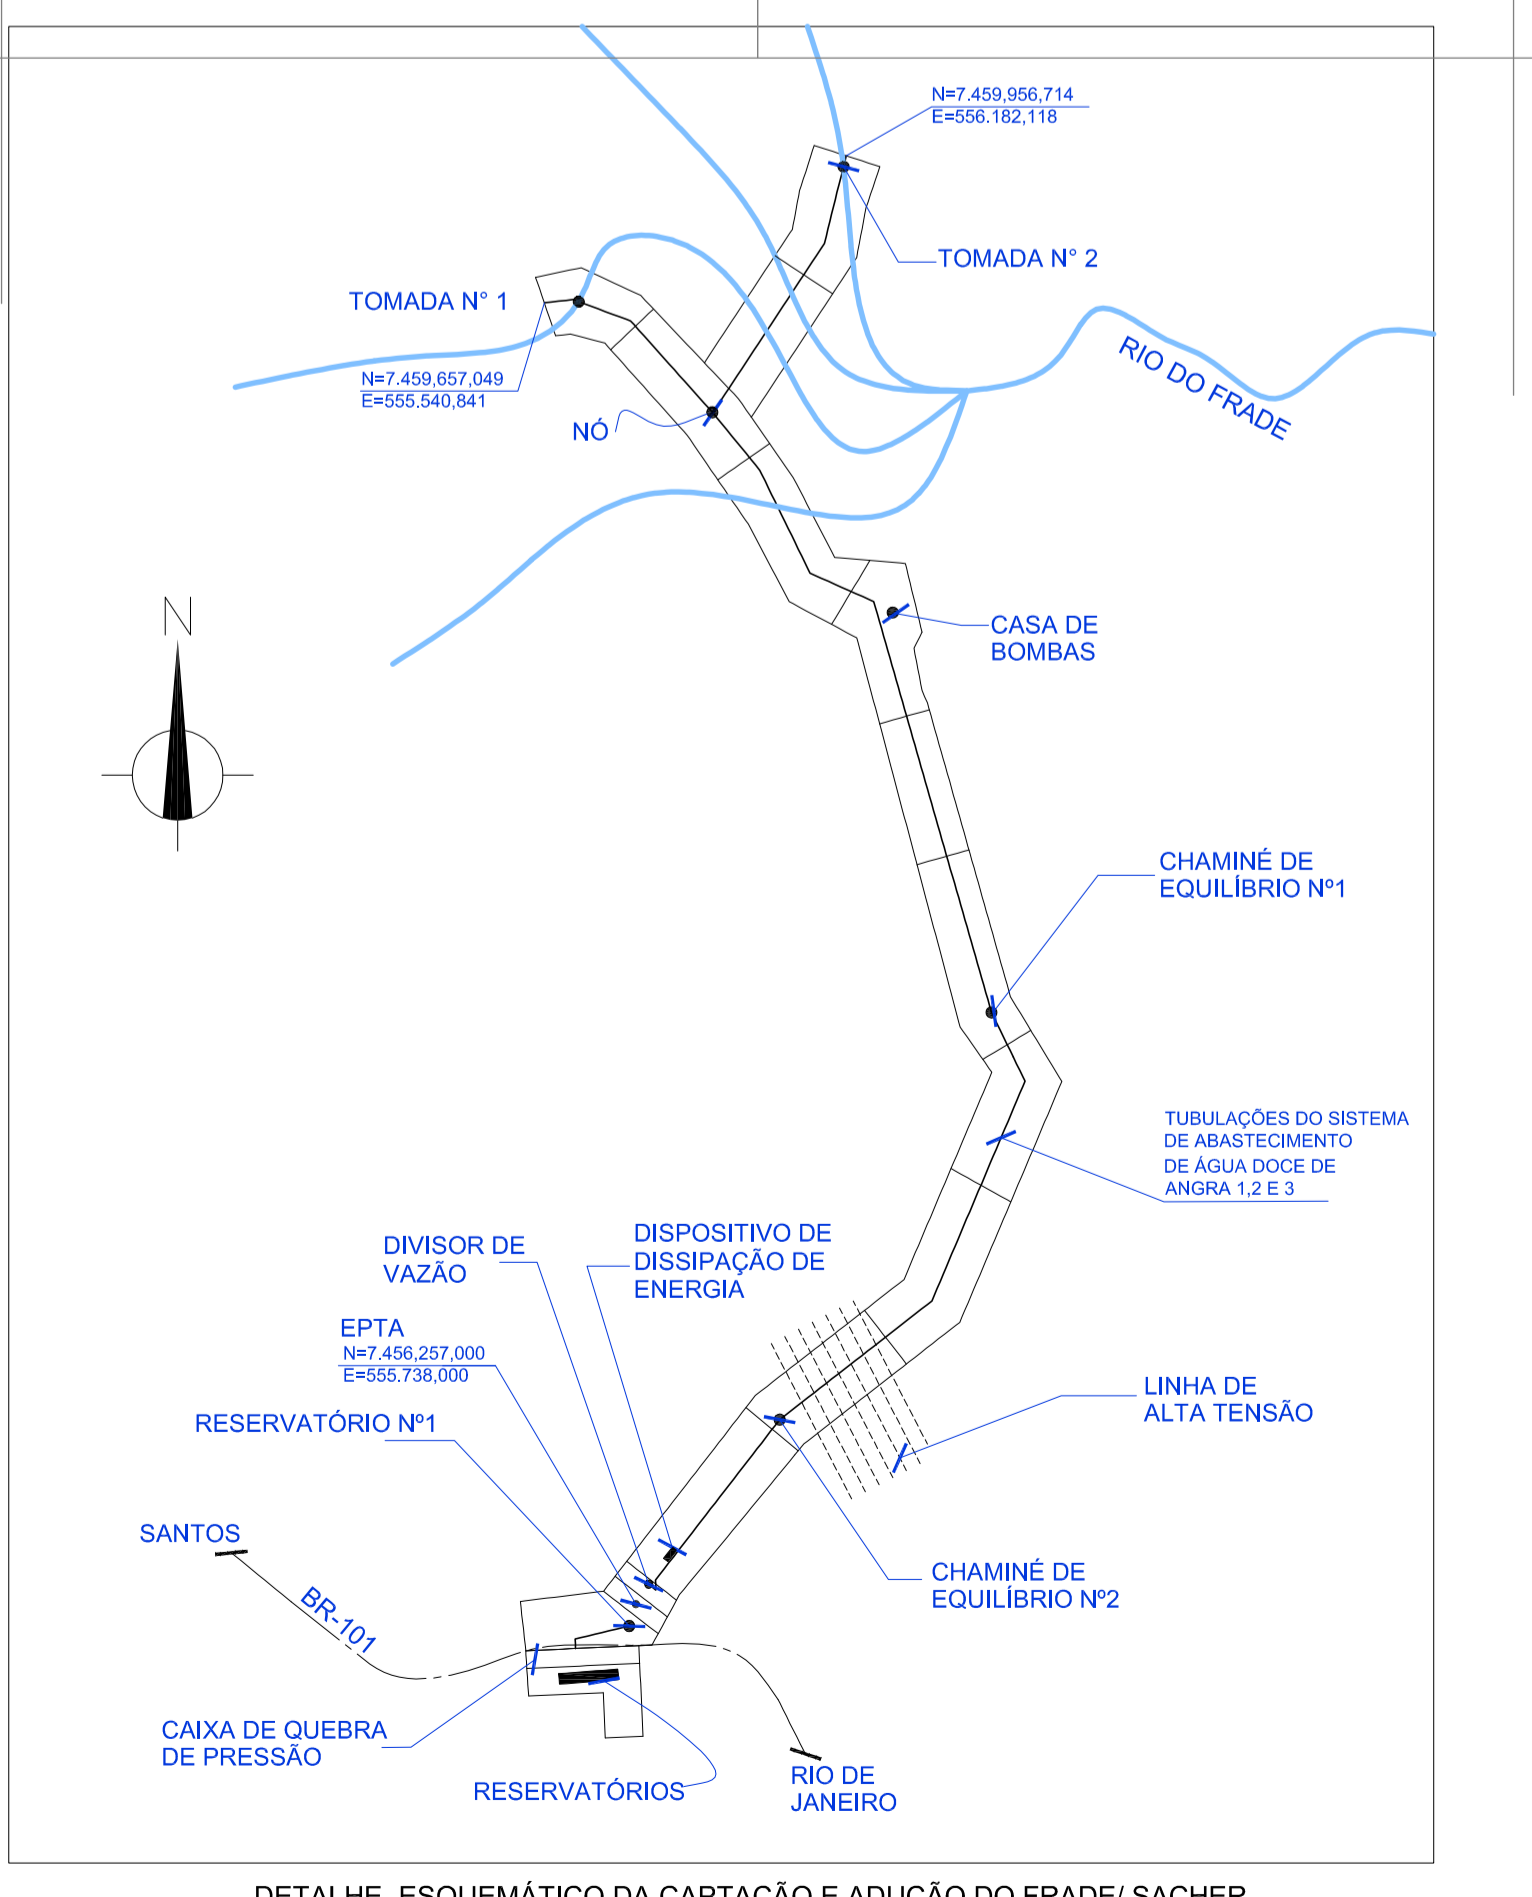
N=7.459,956,714
E=556.182,118

TOMADA N° 2

TOMADA N° 1

N=7.459,657,049
E=555.540,841

RIO DO FRADE

NÓ

N

CASA DE
BOMBAS

CHAMINÉ DE
EQUILÍBRIO Nº1

TUBULAÇÕES DO SISTEMA
DE ABASTECIMENTO
DE ÁGUA DOCE DE
ANGRA 1,2 E 3

DIVISOR DE
VAZÃO

DISPOSITIVO DE
DISSIPAÇÃO DE
ENERGIA

EPTA
N=7.456,257,000
E=555.738,000

RESERVATÓRIO Nº1

LINHA DE
ALTA TENSÃO

SANTOS

BR-101

CHAMINÉ DE
EQUILÍBRIO Nº2

CAIXA DE QUEBRA
DE PRESSÃO

RESERVATÓRIOS

RIO DE
JANEIRO

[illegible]